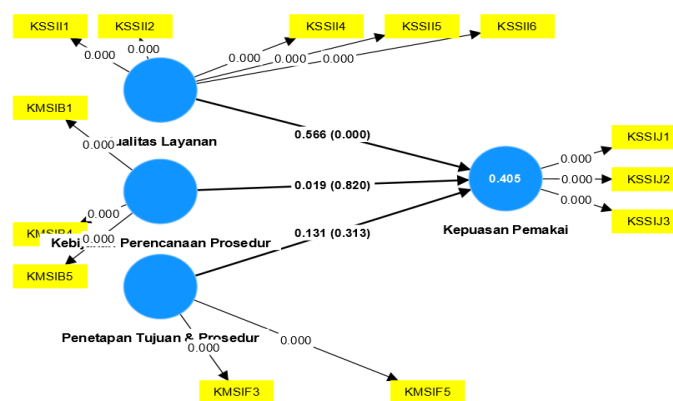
KSSII1
KSSII2
KSSII4
KSSII5
KSSII6
0.000
0.000
0.000
0.000
0.000
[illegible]ualitas Layanan
KMSIB1
0.000
0.566 (0.000)
KSSIJ1
0.000
0.405
0.000
KSSIJ2
0.019 (0.820)
0.000
KSSIJ3
0.000
KMSIB4
Kebi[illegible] Perencanaan Prosedur
0.000
0.131 (0.313)
Kepuasan Pemakai
KMSIB5
Penetapan Tujuan & Prosedur
0.000
0.000
KMSIF3
KMSIF5